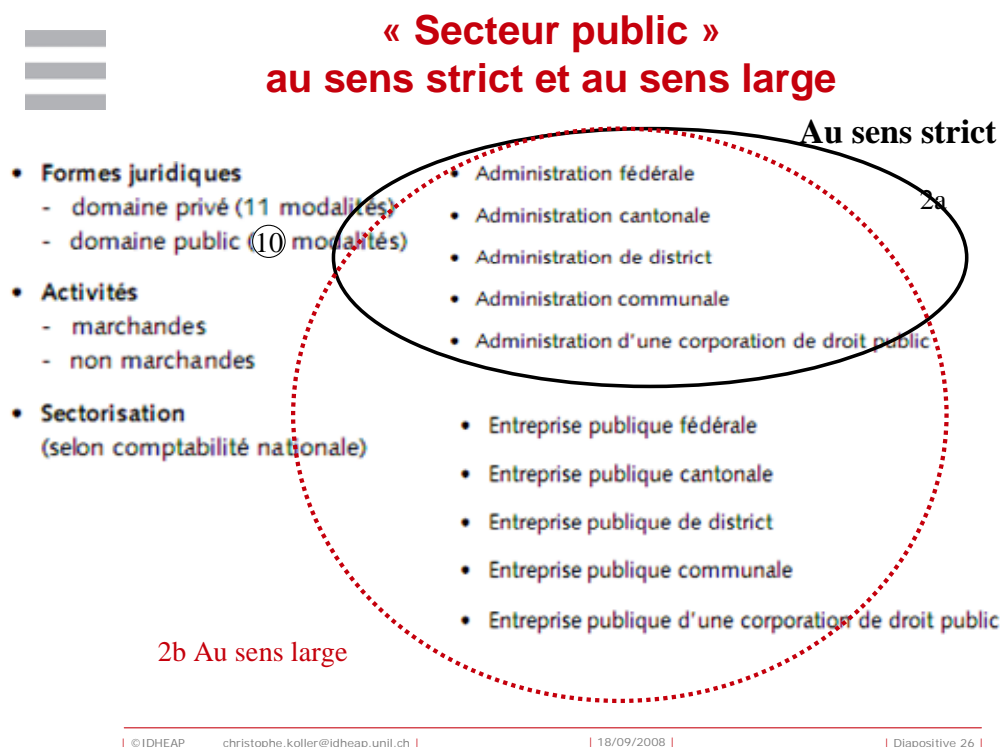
« Secteur public »
au sens strict et au sens large

Au sens strict

2a

- Formes juridiques
 - domaine privé (11 modalités)
 - domaine public (10 modalités)
- Activités
 - marchandes
 - non marchandes
- Sectorisation
(selon comptabilité nationale)

- Administration fédérale
- Administration cantonale
- Administration de district
- Administration communale
- Administration d'une corporation de droit public

- Entreprise publique fédérale
- Entreprise publique cantonale
- Entreprise publique de district
- Entreprise publique communale
- Entreprise publique d'une corporation de droit public

2b Au sens large

| ©IDHEAP christophe.koller@idheap.unil.ch | | 18/09/2008 | | Diapositive 26 |